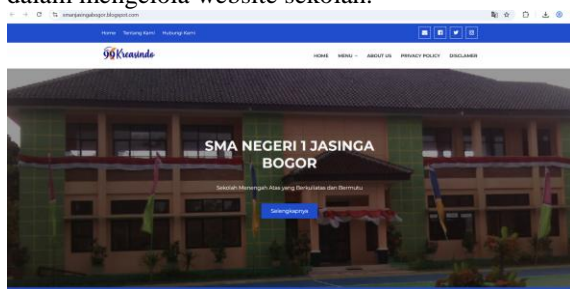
dalam mengelola website sekolah.

smanjasingabogor.blogspot.com

Home Tentang Kami Hubungi Kami

99Kreasindo

HOME MENU ABOUT US PRIVACY POLICY DISCLAIMER

SMA NEGERI 1 JASINGA BOGOR

Sekolah Menengah Atas yang Berkualitas dan Bermutu

Selengkapnya